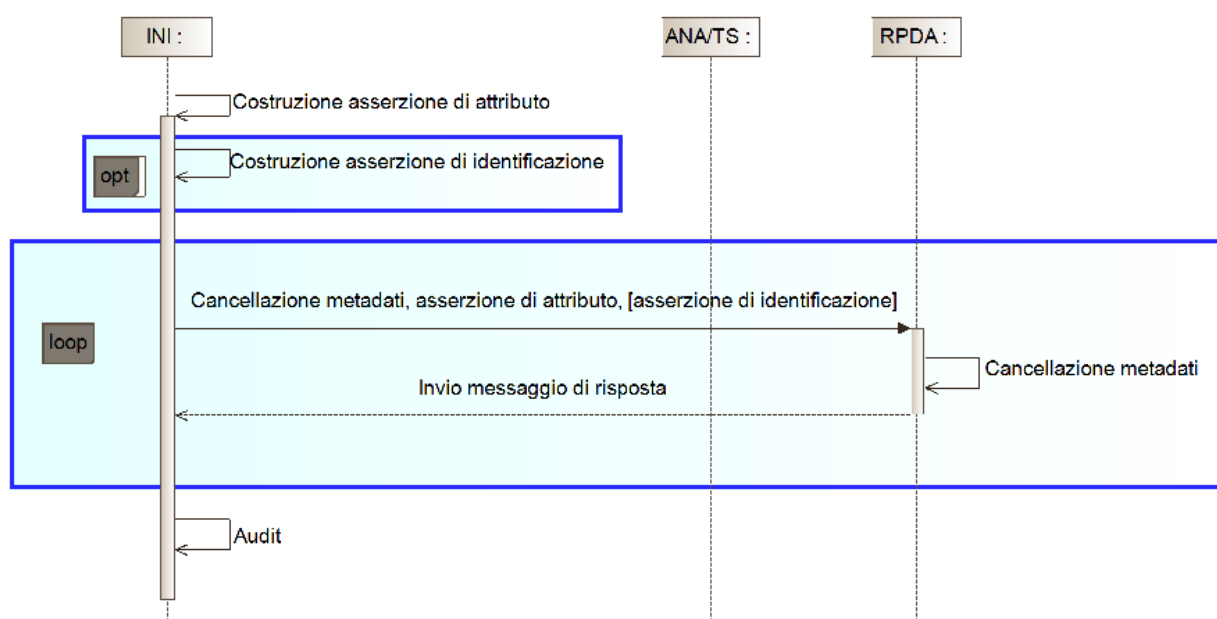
INI :

ANA/TS :

RPDA :

Costruzione asserzione di attributo

opt

Costruzione asserzione di identificazione

loop

Cancellazione metadati, asserzione di attributo, [asserzione di identificazione]

Cancellazione metadati

Invio messaggio di risposta

Audit